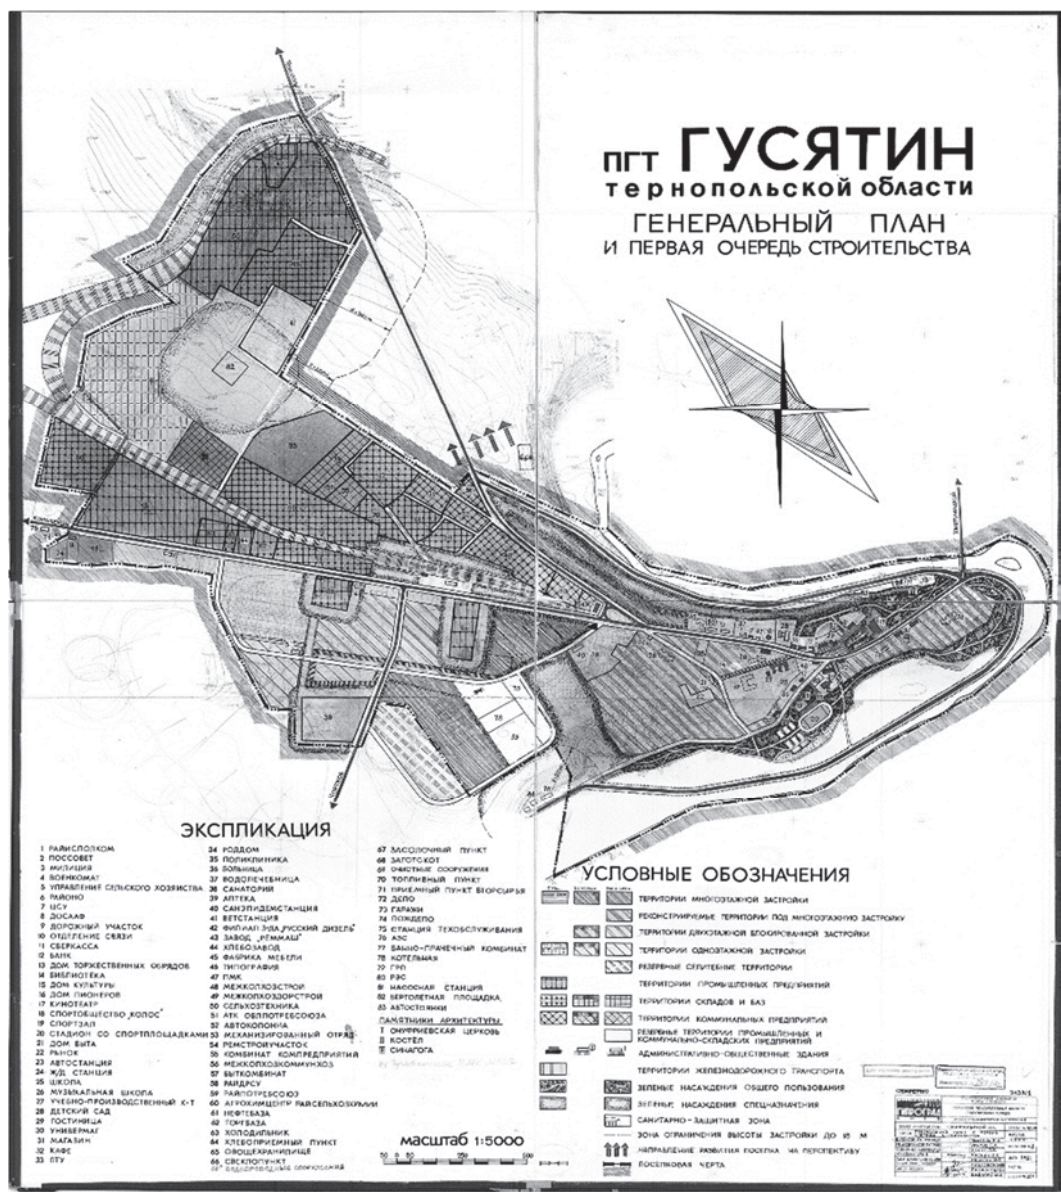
ПГТ ГУСЯТИН
тернопольской области
ГЕНЕРАЛЬНЫЙ ПЛАН
И ПЕРВАЯ ОЧЕРЕДЬ СТРОИТЕЛЬСТВА

ЭКСПЛИКАЦИЯ

1 РАЙИСПОЛКОМ
2 ПОССОВЕТ
3 МИЛИЦИЯ
4 ВОЕНКОМАТ
5 УПРАВЛЕНИЕ СЕЛЬСКОГО ХОЗЯЙСТВА
6 РАЙОНО
7 ЦСУ
8 ДОСААФ
9 ДОРОЖНЫЙ УЧАСТОК
10 ОТДЕЛЕНИЕ СВЯЗИ
11 СБЕРКАССА
12 БАНК
13 ДОМ ТОРЖЕСТВЕННЫХ ОБРЯДОВ
14 БИБЛИОТЕКА
15 ДОМ КУЛЬТУРЫ
16 ДОМ ПИОНЕРОВ
17 КИНОТЕАТР
18 СПОРТОБЩЕСТВО „КОЛОС"
19 СПОРТЗАЛ
20 СТАДИОН СО СПОРТПЛОЩАДКАМИ
21 ДОМ БЫТА
22 РЫНОК
23 АВТОСТАНЦИЯ
24 Ж/Д СТАНЦИЯ
25 ШКОЛА
26 МУЗЫКАЛЬНАЯ ШКОЛА
27 УЧЕБНО-ПРОИЗВОДСТВЕННЫЙ К-Т
28 ДЕТСКИЙ САД
29 ГОСТИНИЦА
30 УНИВЕРМАГ
31 МАГАЗИН
32 КАФЕ
33 БТУ
34 РОДДОМ
35 ПОЛИКЛИНИКА
36 БОЛЬНИЦА
37 ВОДОЛЕЧЕБНИЦА
38 САНАТОРИЙ
39 АПТЕКА
40 САНЭПИДЕМСТАНЦИЯ
41 ВЕТСТАНЦИЯ
42 ФИЛИАЛ ЗЭДА „РУССКИЙ ДИЗЕЛЬ"
43 ЗАВОД „РЕММАШ"
44 ХЛЕБОЗАВОД
45 ФАБРИКА МЕБЕЛИ
46 ТИПОГРАФИЯ
47 ПМК
48 МЕЖКОЛХОЗСТРОЙ
49 МЕЖКОЛХОЗДОРСТРОЙ
50 СЕЛЬХОЗТЕХНИКА
51 АТК ОБЛПОТРЕБСОЮЗА
52 АВТОКОЛОННА
53 МЕХАНИЗИРОВАННЫЙ ОТРЯД
54 РЕМСТРОЙУЧАСТОК
55 КОМБИНАТ КОМПРЕДПРИЯТИЙ
56 МЕЖКОЛХОЗКОММУНХОЗ
57 БЫТКОМБИНАТ
58 РАЙДРСУ
59 РАЙПОТРЕБСОЮЗ
60 АГРОХИМЦЕНТР РАЙСЕЛЬХОЗХИМИИ
61 НЕФТЕБАЗА
62 ТОРГБАЗА
63 ХОЛОДИЛЬНИК
64 ХЛЕБОПРИЕМНЫЙ ПУНКТ
65 ОВОЩЕХРАНИЛИЩЕ
66 СВСКПОПУНКТ
67 МАСЛОЧНЫЙ ПУНКТ
68 ЗАГОТСКОТ
69 ОЧИСТНЫЕ СООРУЖЕНИЯ
70 ТОПЛИВНЫЙ ПУНКТ
71 ПРИЕМНЫЙ ПУНКТ ВТОРСЫРЬЯ
72 ДЕПО
73 ГАРАЖИ
74 ПОЖДЕПО
75 СТАНЦИЯ ТЕХОБСЛУЖИВАНИЯ
76 АЗС
77 БАННО-ПРАЧЕЧНЫЙ КОМБИНАТ
78 КОТЕЛЬНАЯ
79 ГРП
80 РЭС
81 НАСОСНАЯ СТАНЦИЯ
82 ВЕРТОЛЕТНАЯ ПЛОЩАДКА
83 АВТОСТОЯНКИ
ПАМЯТНИКИ АРХИТЕКТУРЫ
I ОНУФРИЕВСКАЯ ЦЕРКОВЬ
II КОСТЕЛ
III СИНАГОГА

масштаб 1:5000

УСЛОВНЫЕ ОБОЗНАЧЕНИЯ
ТЕРРИТОРИИ МНОГОЭТАЖНОЙ ЗАСТРОЙКИ
РЕКОНСТРУИРУЕМЫЕ ТЕРРИТОРИИ ПОД МНОГОЭТАЖНУЮ ЗАСТРОЙКУ
ТЕРРИТОРИИ ДВУХЭТАЖНОЙ БЛОКИРОВАННОЙ ЗАСТРОЙКИ
ТЕРРИТОРИИ ОДНОЭТАЖНОЙ ЗАСТРОЙКИ
РЕЗЕРВНЫЕ СЕЛИТЕБНЫЕ ТЕРРИТОРИИ
ТЕРРИТОРИИ ПРОМЫШЛЕННЫХ ПРЕДПРИЯТИЙ
ТЕРРИТОРИИ СКЛАДОВ И БАЗ
ТЕРРИТОРИИ КОММУНАЛЬНЫХ ПРЕДПРИЯТИЙ
РЕЗЕРВНЫЕ ТЕРРИТОРИИ ПРОМЫШЛЕННЫХ И КОММУНАЛЬНО-СКЛАДСКИХ ПРЕДПРИЯТИЙ
АДМИНИСТРАТИВНО-ОБЩЕСТВЕННЫЕ ЗДАНИЯ
ТЕРРИТОРИИ ЖЕЛЕЗНОДОРОЖНОГО ТРАНСПОРТА
ЗЕЛЕНЫЕ НАСАЖДЕНИЯ ОБЩЕГО ПОЛЬЗОВАНИЯ
ЗЕЛЕНЫЕ НАСАЖДЕНИЯ СПЕЦНАЗНАЧЕНИЯ
САНИТАРНО-ЗАЩИТНАЯ ЗОНА
ЗОНА ОГРАНИЧЕНИЯ ВЫСОТЫ ЗАСТРОЙКИ ДО 15 М
НАПРАВЛЕНИЕ РАЗВИТИЯ ПОСЕЛКА НА ПЕРСПЕКТИВУ
ПОСЕЛКОВАЯ ЧЕРТА

ГИПРОГРАД
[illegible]